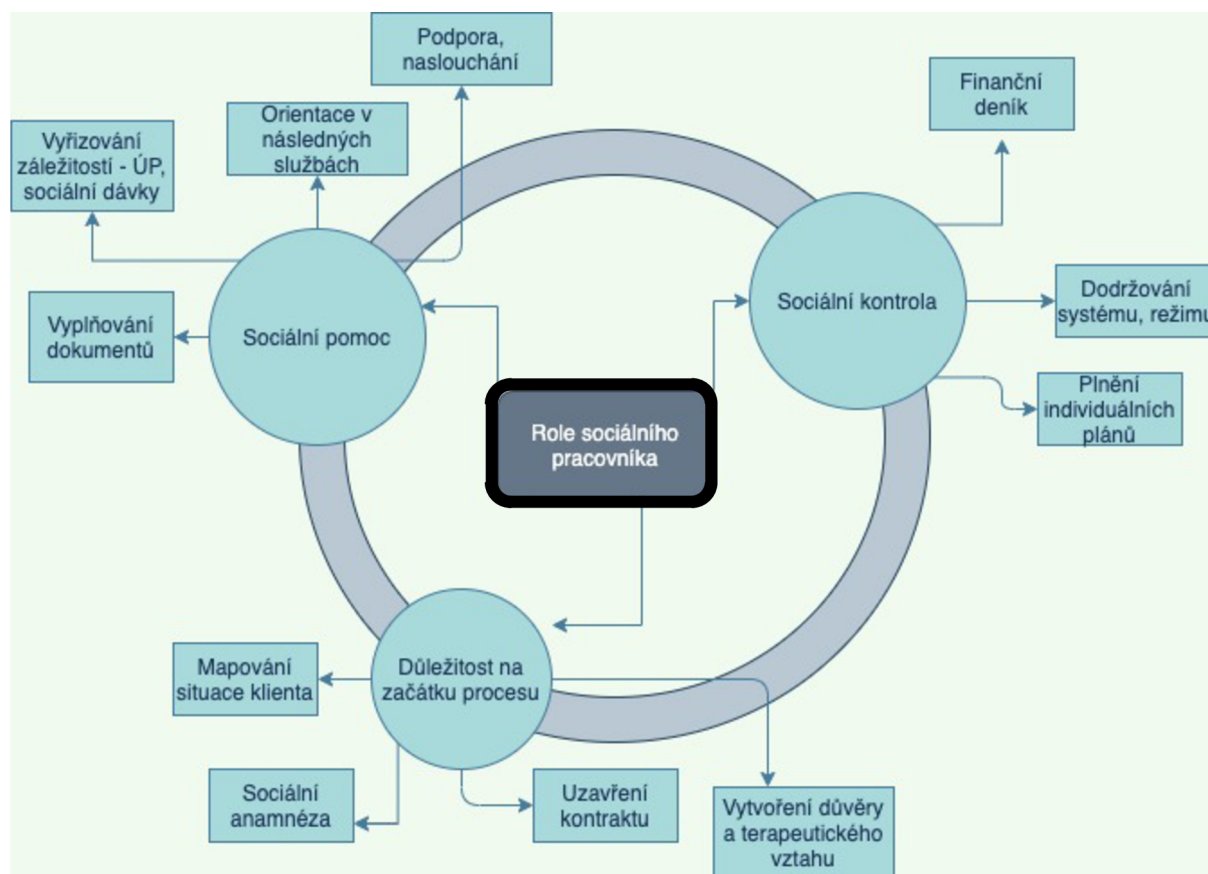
Podpora, naslouchání

Finanční deník

Orientace v následných službách

Vyřizování záležitostí - ÚP, sociální dávky

Vyplňování dokumentů

Sociální pomoc

Sociální kontrola

Dodržování systému, režimu

Plnění individuálních plánů

Role sociálního pracovníka

Důležitost na začátku procesu

Mapování situace klienta

Sociální anamnéza

Uzavření kontraktu

Vytvoření důvěry a terapeutického vztahu